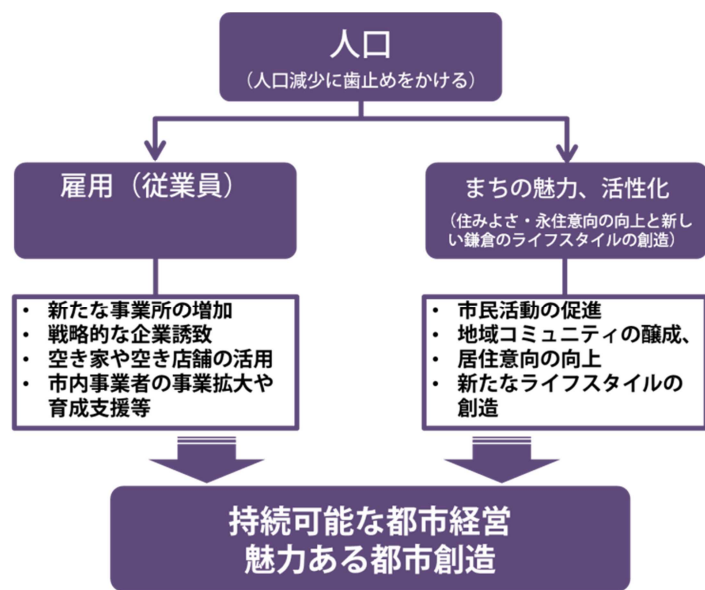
人口
（人口減少に歯止めをかける）

雇用（従業員）

- 新たな事業所の増加
- 戦略的な企業誘致
- 空き家や空き店舗の活用
- 市内事業者の事業拡大や育成支援等

まちの魅力、活性化
（住みよさ・永住意向の向上と新しい鎌倉のライフスタイルの創造）

- 市民活動の促進
- 地域コミュニティの醸成、
- 居住意向の向上
- 新たなライフスタイルの創造

持続可能な都市経営
魅力ある都市創造